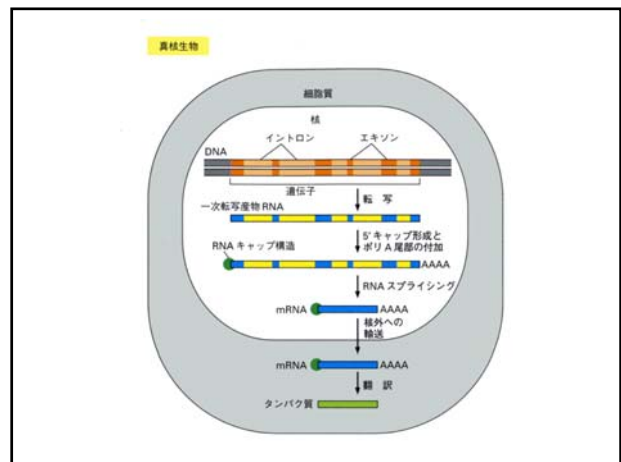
真核生物

細胞質

核

イントロン

エキソン

DNA

遺伝子

転　写

一次転写産物 RNA

5' キャップ形成と ポリ A 尾部の付加

RNA キャップ構造

AAAA

RNA スプライシング

mRNA

AAAA

核外への 輸送

mRNA

AAAA

翻　訳

タンパク質